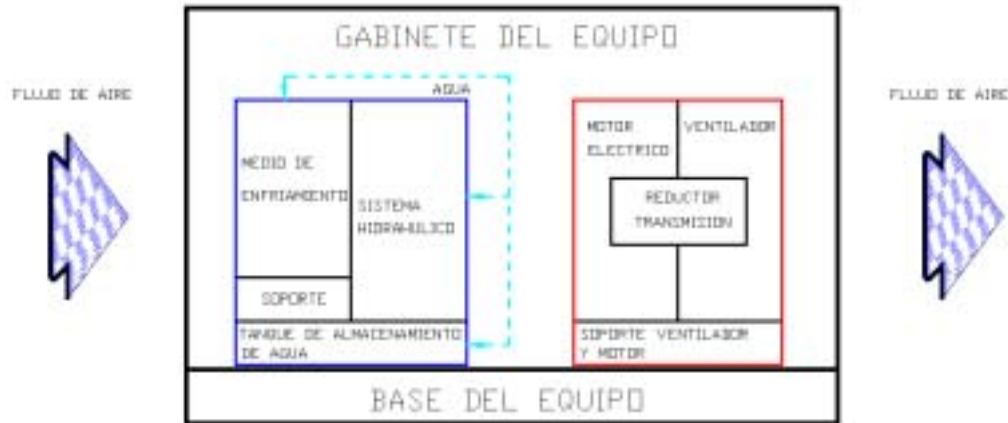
FLUJO DE AIRE

GABINETE DEL EQUIPO

AGUA

MEDIO DE ENFRIAMIENTO

SISTEMA HIDRAULICO

SOPORTE

TANQUE DE ALMACENAMIENTO DE AGUA

MOTOR ELECTRICO

VENTILADOR

REDUCTOR TRANSMISION

SOPORTE VENTILADOR Y MOTOR

BASE DEL EQUIPO

FLUJO DE AIRE